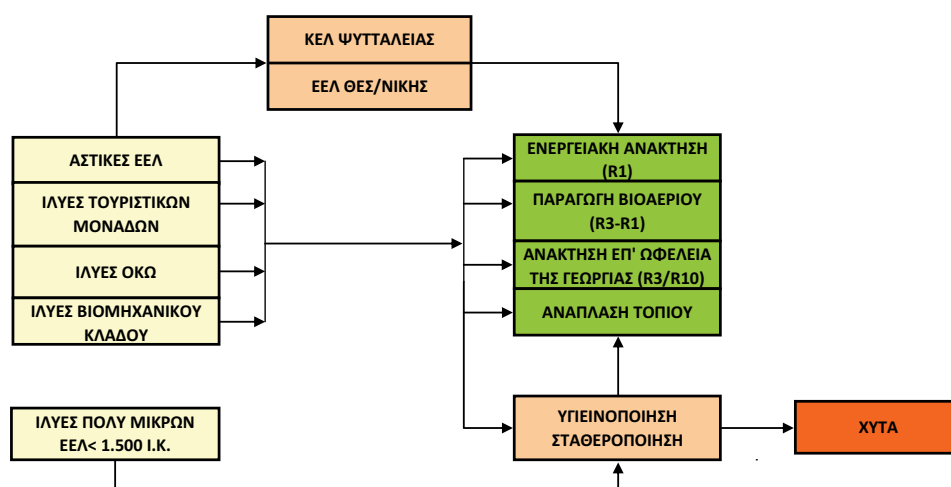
ΚΕΛ ΨΥΤΤΑΛΕΙΑΣ

ΕΕΛ ΘΕΣ/ΝΙΚΗΣ

ΑΣΤΙΚΕΣ ΕΕΛ

ΙΛΥΕΣ ΤΟΥΡΙΣΤΙΚΩΝ ΜΟΝΑΔΩΝ

ΙΛΥΕΣ ΟΚΩ

ΙΛΥΕΣ ΒΙΟΜΗΧΑΝΙΚΟΥ ΚΛΑΔΟΥ

ΕΝΕΡΓΕΙΑΚΗ ΑΝΑΚΤΗΣΗ (R1)

ΠΑΡΑΓΩΓΗ ΒΙΟΑΕΡΙΟΥ (R3-R1)

ΑΝΑΚΤΗΣΗ ΕΠ' ΩΦΕΛΕΙΑ ΤΗΣ ΓΕΩΡΓΙΑΣ (R3/R10)

ΑΝΑΠΛΑΣΗ ΤΟΠΙΟΥ

ΙΛΥΕΣ ΠΟΛΥ ΜΙΚΡΩΝ ΕΕΛ< 1.500 Ι.Κ.

ΥΓΕΙΝΟΠΟΙΗΣΗ ΣΤΑΘΕΡΟΠΟΙΗΣΗ

ΧΥΤΑ